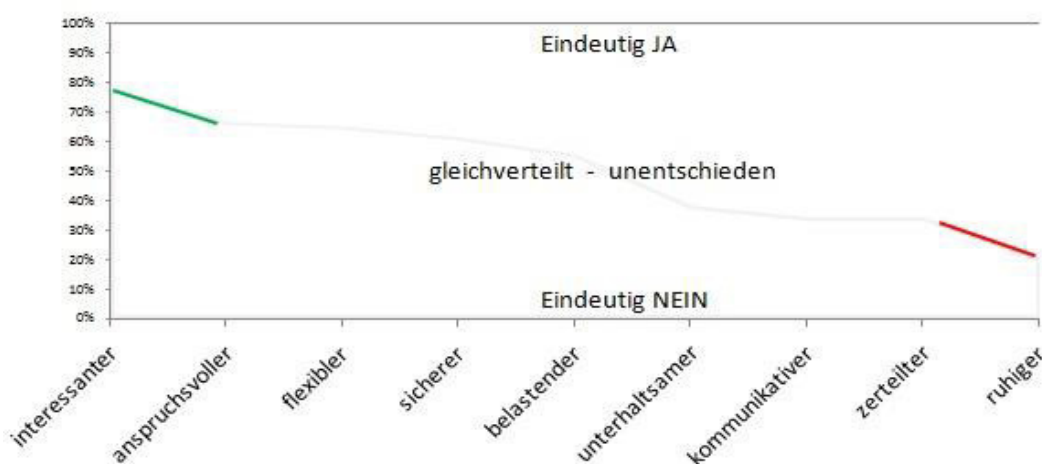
100%
90%
80%
70%
60%
50%
40%
30%
20%
10%
0%

Eindeutig JA

gleichverteilt - unentschieden

Eindeutig NEIN

interessanter
anspruchsvoller
flexibler
sicherer
belastender
unterhaltsamer
kommunikativer
zerteilter
ruhiger